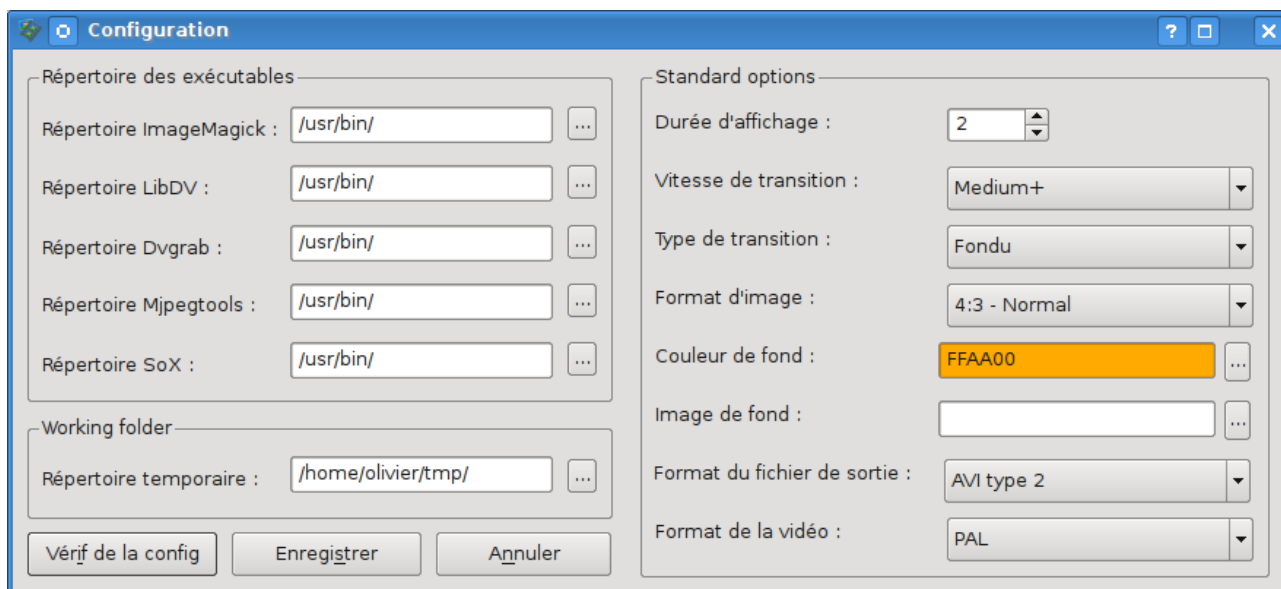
Configuration

?

Répertoire des exécutables

Répertoire ImageMagick : /usr/bin/ ...

Répertoire LibDV : /usr/bin/ ...

Répertoire Dvgrab : /usr/bin/ ...

Répertoire Mjpegtools : /usr/bin/ ...

Répertoire SoX : /usr/bin/ ...

Working folder

Répertoire temporaire : /home/olivier/tmp/ ...

Vérif de la config

Enregistrer

Annuler

Standard options

Durée d'affichage : 2

Vitesse de transition : Medium+

Type de transition : Fondu

Format d'image : 4:3 - Normal

Couleur de fond : FFAA00 ...

Image de fond : ...

Format du fichier de sortie : AVI type 2

Format de la vidéo : PAL